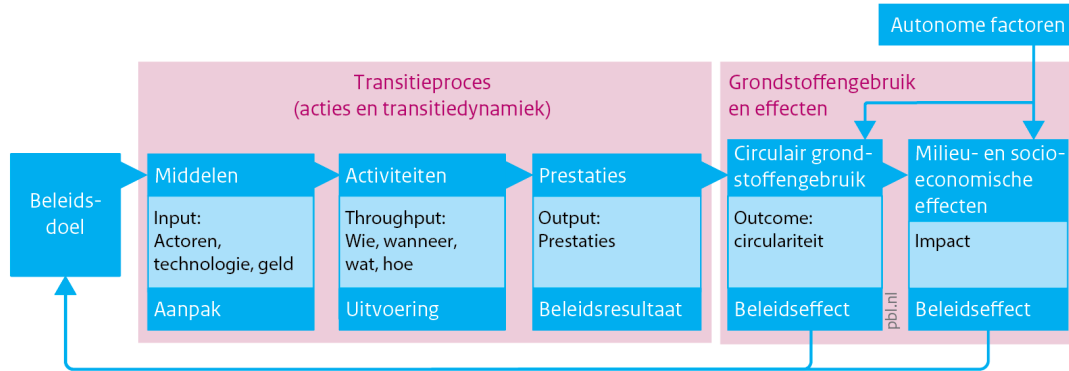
Autonome factoren

Transitieproces
(acties en transitiedynamiek)

Grondstoffengebruik
en effecten

Beleidsdoel

Middelen

Input:
Actoren, technologie, geld

Aanpak

Activiteiten

Throughput:
Wie, wanneer, wat, hoe

Uitvoering

Prestaties

Output:
Prestaties

Beleidsresultaat

Circulair grondstoffengebruik

Outcome:
circulariteit

Beleidseffect

pbl.nl

Milieu- en socioeconomische effecten

Impact

Beleidseffect